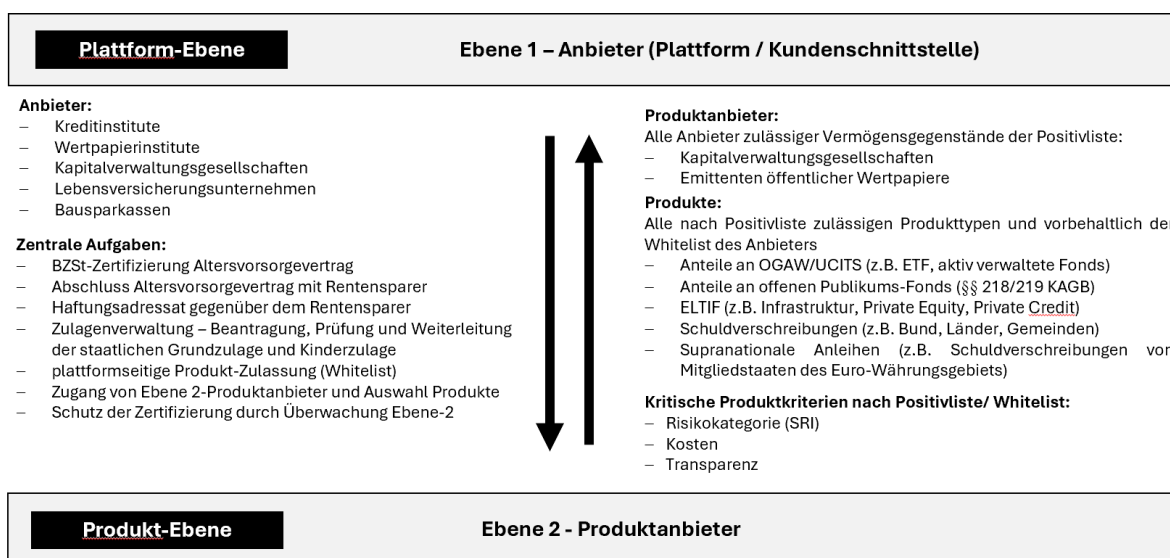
Plattform-Ebene

Ebene 1 – Anbieter (Plattform / Kundenschnittstelle)

Anbieter:
– Kreditinstitute
– Wertpapierinstitute
– Kapitalverwaltungsgesellschaften
– Lebensversicherungsunternehmen
– Bausparkassen

Zentrale Aufgaben:
– BZSt-Zertifizierung Altersvorsorgevertrag
– Abschluss Altersvorsorgevertrag mit Rentensparer
– Haftungsadressat gegenüber dem Rentensparer
– Zulagenverwaltung – Beantragung, Prüfung und Weiterleitung der staatlichen Grundzulage und Kinderzulage
– plattformseitige Produkt-Zulassung (Whitelist)
– Zugang von Ebene 2-Produktanbieter und Auswahl Produkte
– Schutz der Zertifizierung durch Überwachung Ebene-2

Produktanbieter:
Alle Anbieter zulässiger Vermögensgegenstände der Positivliste:
– Kapitalverwaltungsgesellschaften
– Emittenten öffentlicher Wertpapiere

Produkte:
Alle nach Positivliste zulässigen Produkttypen und vorbehaltlich der Whitelist des Anbieters
– Anteile an OGAW/UCITS (z.B. ETF, aktiv verwaltete Fonds)
– Anteile an offenen Publikums-Fonds (§§ 218/219 KAGB)
– ELTIF (z.B. Infrastruktur, Private Equity, Private Credit)
– Schuldverschreibungen (z.B. Bund, Länder, Gemeinden)
– Supranationale Anleihen (z.B. Schuldverschreibungen von Mitgliedstaaten des Euro-Währungsgebiets)

Kritische Produktkriterien nach Positivliste/ Whitelist:
– Risikokategorie (SRI)
– Kosten
– Transparenz

Produkt-Ebene

Ebene 2 - Produktanbieter